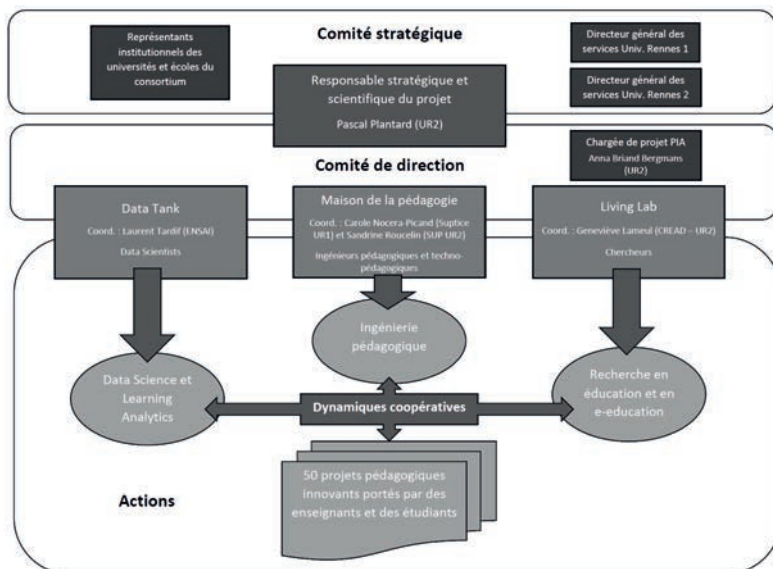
Représentants institutionnels des universités et écoles du consortium

Comité stratégique

Directeur général des services Univ. Rennes 1

Directeur général des services Univ. Rennes 2

Responsable stratégique et scientifique du projet
Pascal Plantard (UR2)

Chargée de projet PIA
Anna Briand Bergmans (UR2)

Comité de direction

Data Tank
Coord. : Laurent Tardif (ENSAI)
Data Scientists

Maison de la pédagogie
Coord. : Carole Nocera-Picand (Suptice UR1) et Sandrine Roucelin (SUP UR2)
Ingénieurs pédagogiques et techno-pédagogiques

Living Lab
Coord. : Geneviève Lameul (CREAD – UR2)
Chercheurs

Ingénierie pédagogique

Data Science et Learning Analytics

Dynamiques coopératives

Recherche en éducation et en e-education

Actions

50 projets pédagogiques innovants portés par des enseignants et des étudiants